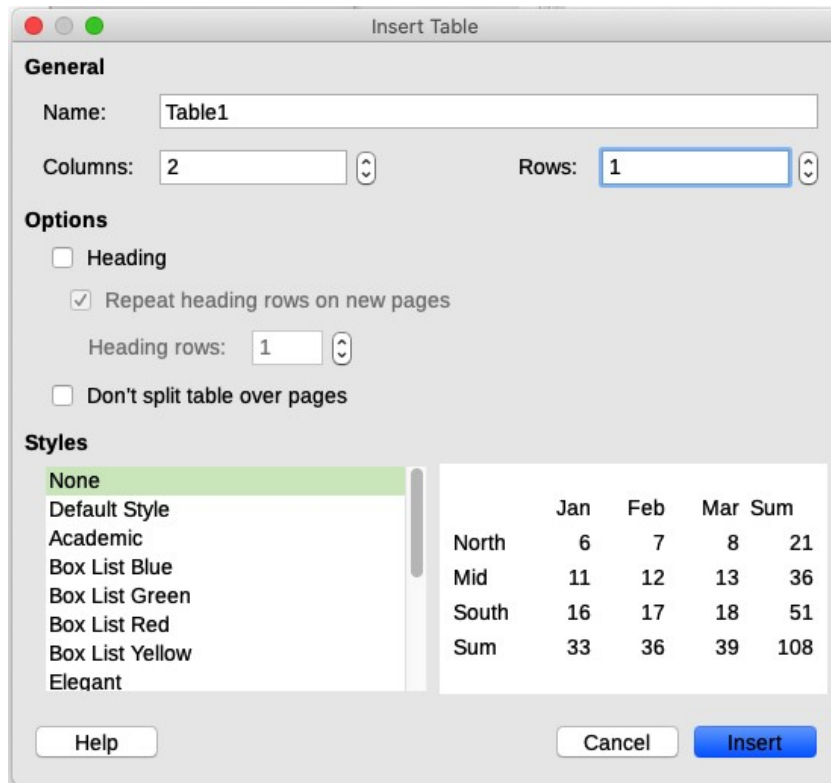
Insert Table

General

Name: Table1

Columns: 2

Rows: 1

Options

Heading

Repeat heading rows on new pages

Heading rows: 1

Don't split table over pages

Styles

None
Default Style
Academic
Box List Blue
Box List Green
Box List Red
Box List Yellow
Elegant

| | Jan | Feb | Mar | Sum |
|---|---|---|---|---|
| North | 6 | 7 | 8 | 21 |
| Mid | 11 | 12 | 13 | 36 |
| South | 16 | 17 | 18 | 51 |
| Sum | 33 | 36 | 39 | 108 |

Help

Cancel

Insert